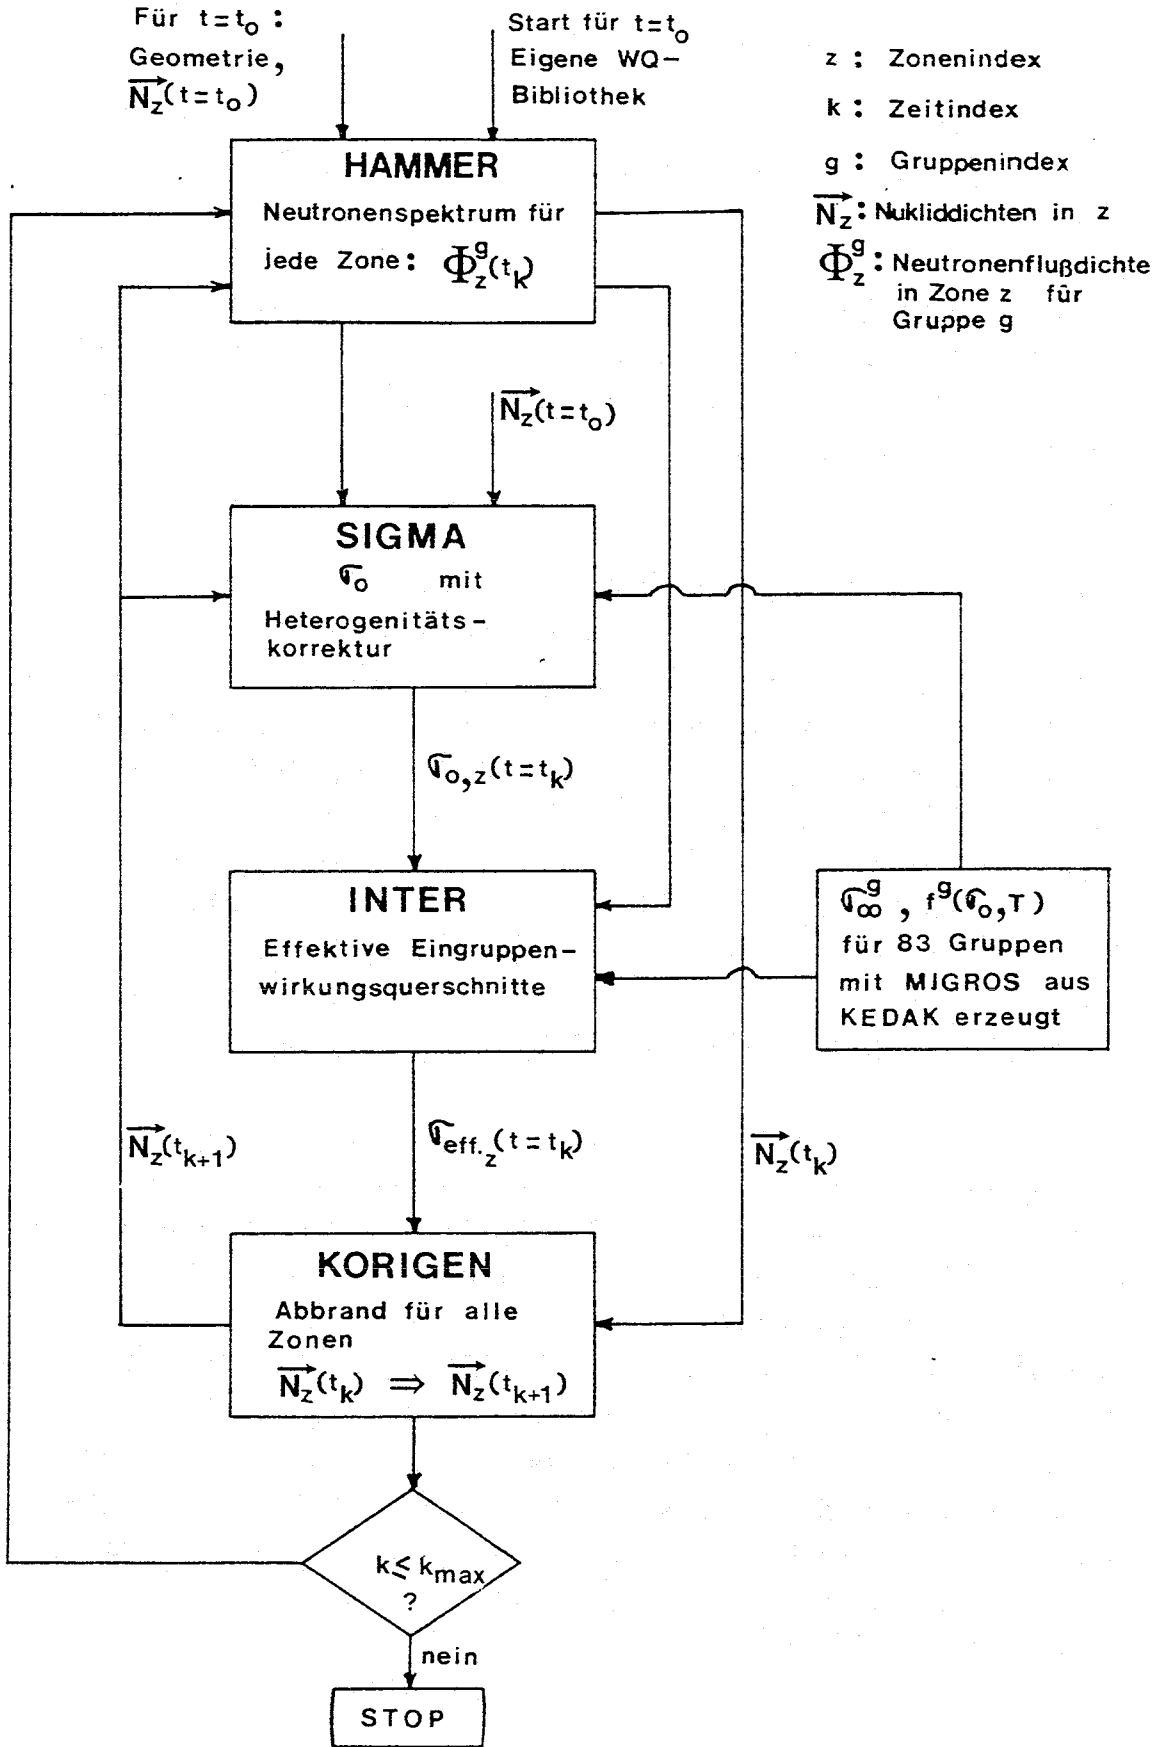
Für $t=t_o$ :
Geometrie,
$\vec{N_z}(t=t_o)$

Start für $t=t_o$
Eigene WQ-Bibliothek

z : Zonenindex
k : Zeitindex
g : Gruppenindex
$\vec{N_z}$: Nukliddichten in z
$\Phi_z^g$: Neutronenflußdichte in Zone z für Gruppe g

HAMMER
Neutronenspektrum für jede Zone: $\Phi_z^g(t_k)$

$\vec{N_z}(t=t_o)$

SIGMA
$\sigma_o$ mit Heterogenitätskorrektur

$\sigma_{o,z}(t=t_k)$

INTER
Effektive Eingruppenwirkungsquerschnitte

$\sigma_\infty^g$, $f^g(\sigma_o,T)$
für 83 Gruppen
mit MIGROS aus
KEDAK erzeugt

$\vec{N_z}(t_{k+1})$

$\sigma_{eff._z}(t=t_k)$

$\vec{N_z}(t_k)$

KORIGEN
Abbrand für alle Zonen
$\vec{N_z}(t_k) \Rightarrow \vec{N_z}(t_{k+1})$

$k \leq k_{max}$
?

nein

STOP